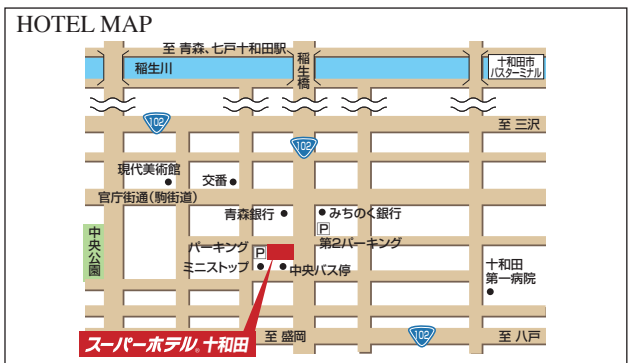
HOTEL MAP

至 青森、七戸十和田駅

稲生川

稲生橋

十和田市バスターミナル

102

102

至 三沢

現代美術館

交番

官庁街通(駒街道)

青森銀行

みちのく銀行

中央公園

パーキング

P

P

第2パーキング

ミニストップ

中央バス停

十和田第一病院

スーパーホテル 十和田

至 盛岡

102

至 八戸